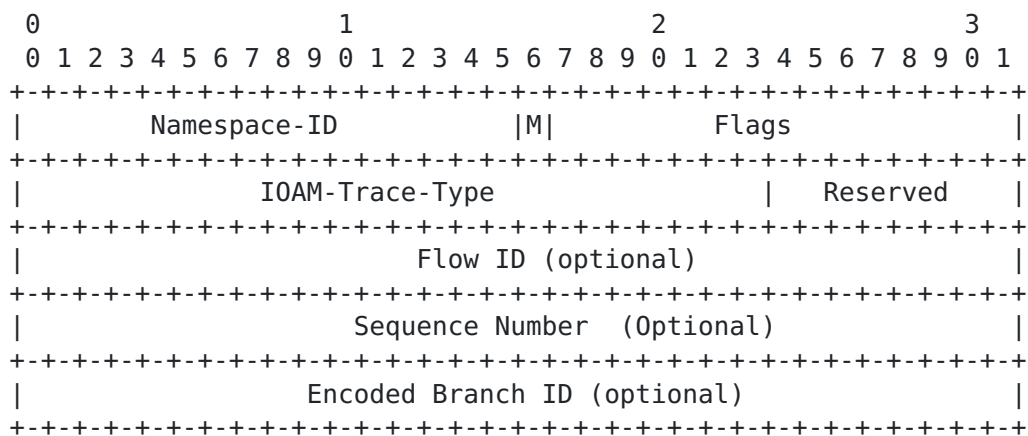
0                   1                   2                   3
 0 1 2 3 4 5 6 7 8 9 0 1 2 3 4 5 6 7 8 9 0 1 2 3 4 5 6 7 8 9 0 1
+-+-+-+-+-+-+-+-+-+-+-+-+-+-+-+-+-+-+-+-+-+-+-+-+-+-+-+-+-+-+-+-+
|       Namespace-ID            |M|          Flags              |
+-+-+-+-+-+-+-+-+-+-+-+-+-+-+-+-+-+-+-+-+-+-+-+-+-+-+-+-+-+-+-+-+
|            IOAM-Trace-Type                    |  Reserved     |
+-+-+-+-+-+-+-+-+-+-+-+-+-+-+-+-+-+-+-+-+-+-+-+-+-+-+-+-+-+-+-+-+
|                       Flow ID (optional)                      |
+-+-+-+-+-+-+-+-+-+-+-+-+-+-+-+-+-+-+-+-+-+-+-+-+-+-+-+-+-+-+-+-+
|                   Sequence Number  (Optional)                 |
+-+-+-+-+-+-+-+-+-+-+-+-+-+-+-+-+-+-+-+-+-+-+-+-+-+-+-+-+-+-+-+-+
|                 Encoded Branch ID (optional)                  |
+-+-+-+-+-+-+-+-+-+-+-+-+-+-+-+-+-+-+-+-+-+-+-+-+-+-+-+-+-+-+-+-+